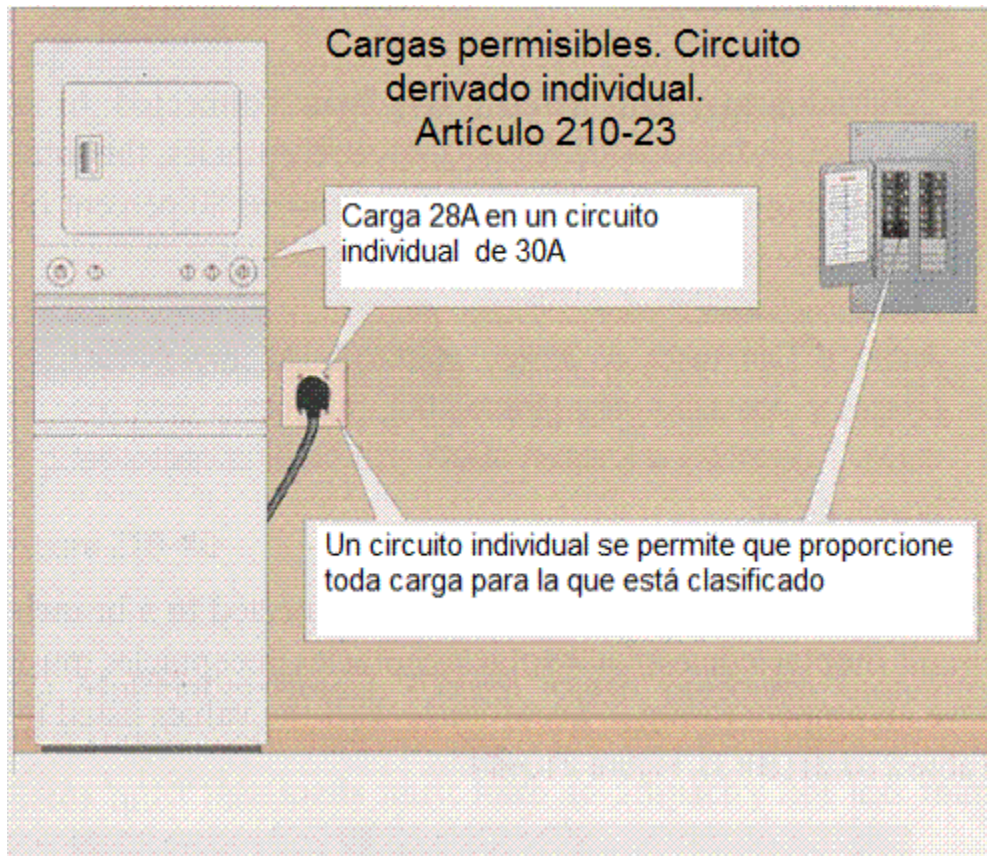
Cargas permisibles. Circuito derivado individual. Artículo 210-23

Carga 28A en un circuito individual de 30A

Un circuito individual se permite que proporcione toda carga para la que está clasificado